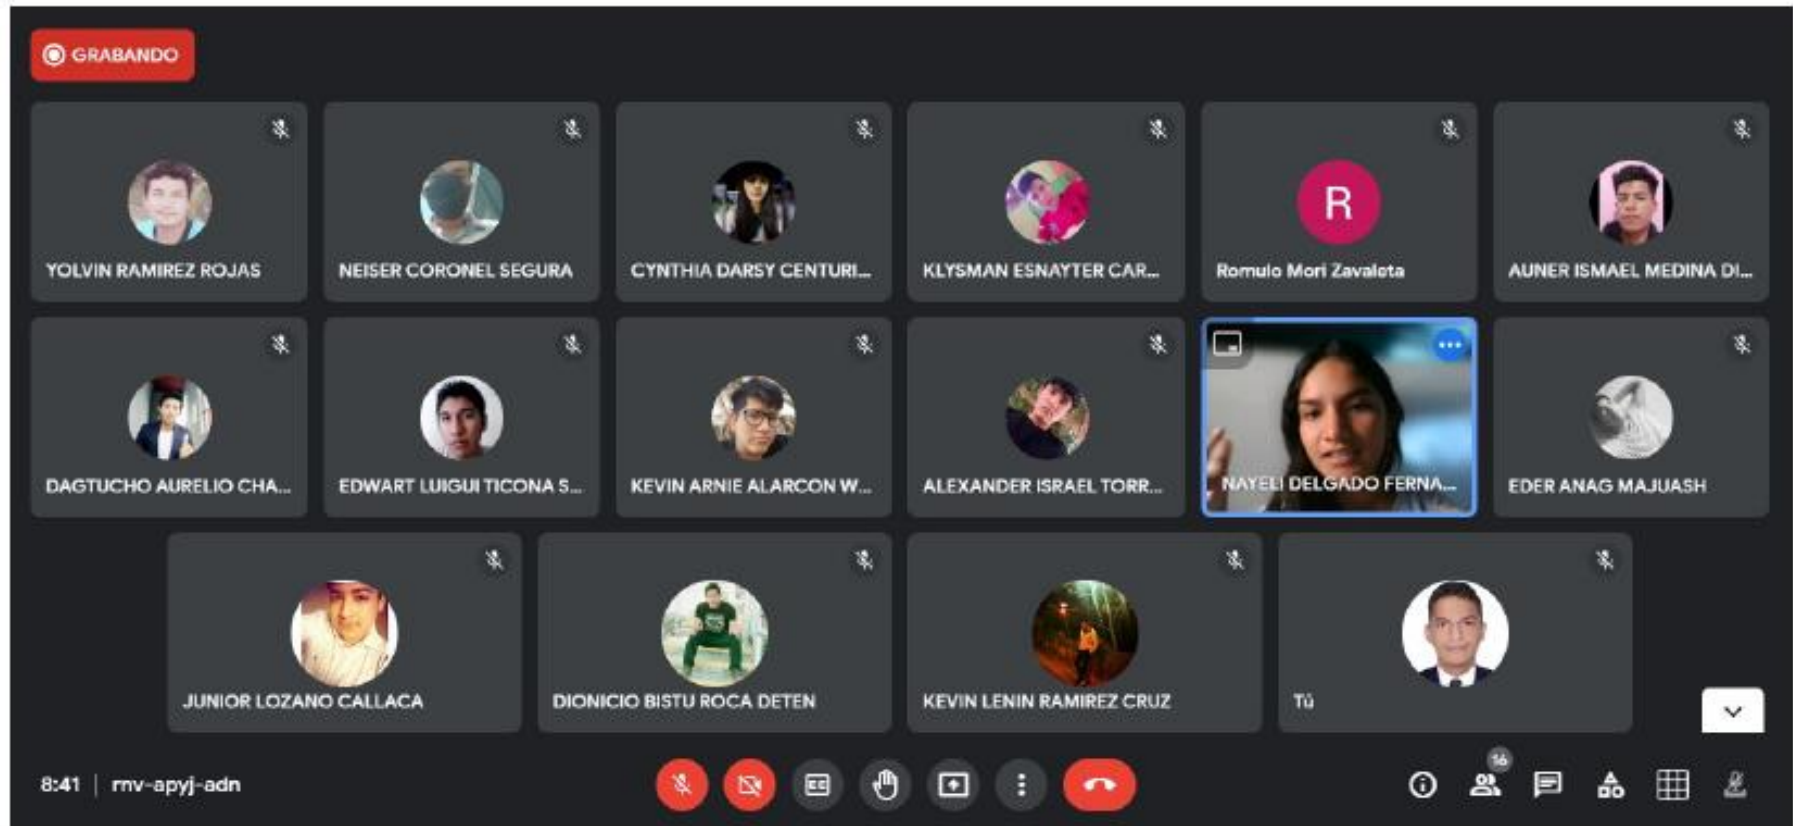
GRABANDO

YOLVIN RAMIREZ ROJAS

NEISER CORONEL SEGURA

CYNTHIA DARSY CENTURI...

KLYSMAN ESNAYTER CAR...

R

Romulo Mori Zavaleta

AUNER ISMAEL MEDINA DI...

DAGTUCHO AURELIO CHA...

EDWART LUIGUI TICONA S...

KEVIN ARNIE ALARCON W...

ALEXANDER ISRAEL TORR...

NAYELI DELGADO FERNA...

EDER ANAG MAJUASH

JUNIOR LOZANO CALLACA

DIONICIO BISTU ROCA DETEN

KEVIN LENIN RAMIREZ CRUZ

Tú

8:41 | rnv-apyj-adn

16